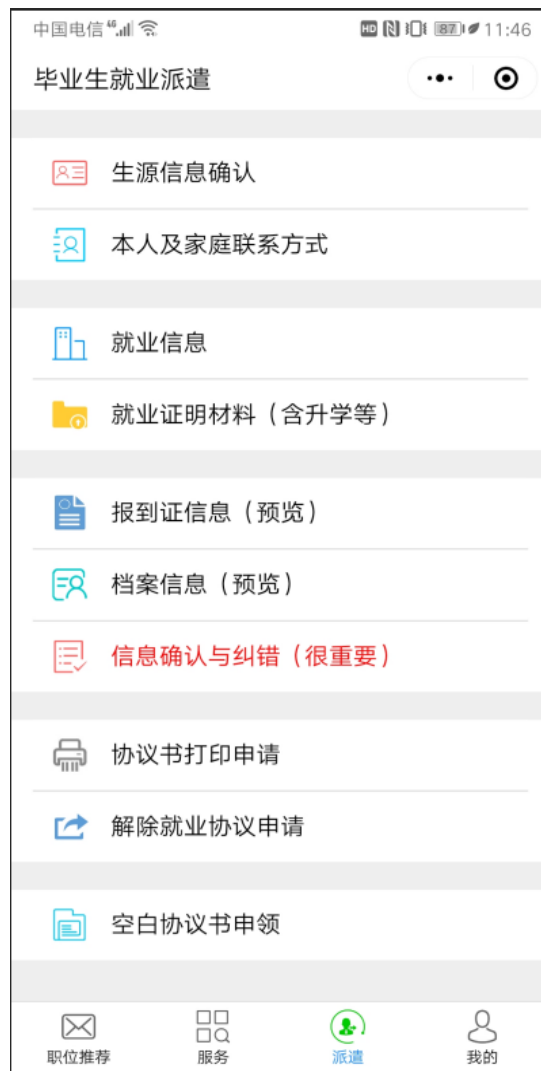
中国电信 4G 87 11:46

毕业生就业派遣

生源信息确认

本人及家庭联系方式

就业信息

就业证明材料（含升学等）

报到证信息（预览）

档案信息（预览）

信息确认与纠错（很重要）

协议书打印申请

解除就业协议申请

空白协议书申领

职位推荐 服务 派遣 我的